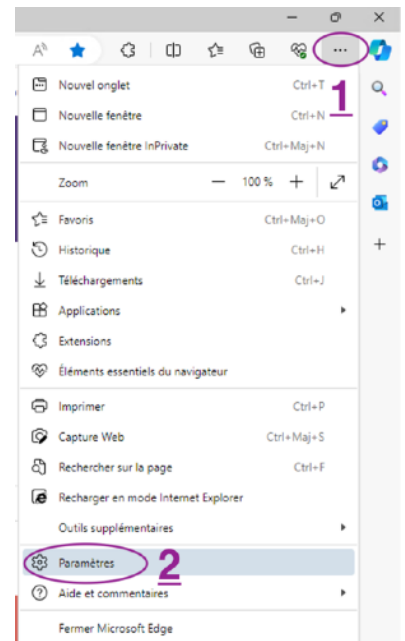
A

...

Nouvel onglet Ctrl+T

1

Nouvelle fenêtre Ctrl+N

Nouvelle fenêtre InPrivate Ctrl+Maj+N

Zoom — 100 % +

Favoris Ctrl+Maj+O

Historique Ctrl+H

Téléchargements Ctrl+J

Applications

Extensions

Éléments essentiels du navigateur

Imprimer Ctrl+P

Capture Web Ctrl+Maj+S

Rechercher sur la page Ctrl+F

Recharger en mode Internet Explorer

Outils supplémentaires

Paramètres

2

Aide et commentaires

Fermer Microsoft Edge